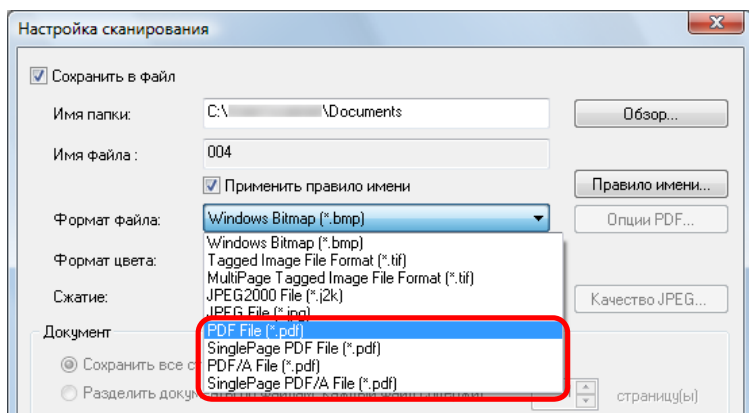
Настройка сканирования

Сохранить в файл

Имя папки:

C:\ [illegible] \Documents

Обзор...

Имя файла :

004

Применить правило имени

Правило имени...

Формат файла:

Windows Bitmap (*.bmp)

Опции PDF...

Формат цвета:

Сжатие:

Качество JPEG...

Документ

Сохранить все с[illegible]

Разделить доку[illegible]

страниц(ы)

Windows Bitmap (*.bmp)
Tagged Image File Format (*.tif)
MultiPage Tagged Image File Format (*.tif)
JPEG2000 File (*.j2k)
JPEG File (*.jpg)
PDF File (*.pdf)
SinglePage PDF File (*.pdf)
PDF/A File (*.pdf)
SinglePage PDF/A File (*.pdf)